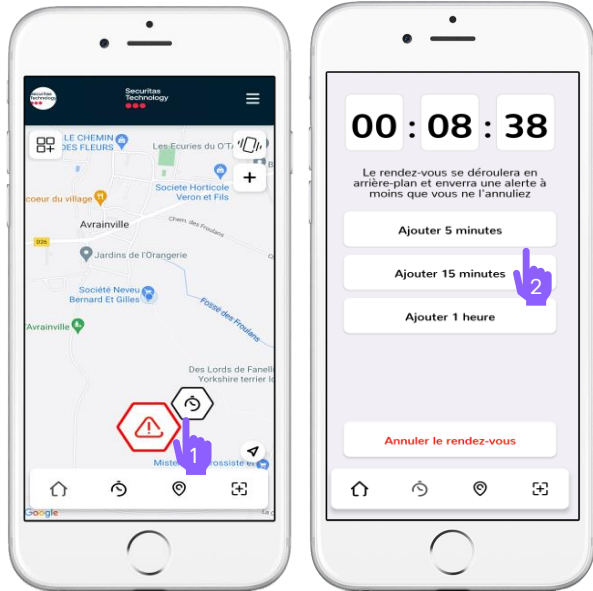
Securitas Technology

Securitas Technology

LE CHEMIN DES FLEURS

Les Ecuries du O'T

coeur du village

Societe Horticole Veron et Fils

Avrainville

Chem. des Froudans

D26

Jardins de l'Orangerie

Société Neveu Bernard Et Gilles

Fossé des Froudans

Avrainville

Des Lords de Fanell Yorkshire terrier l

Mister Grossiste et

1

Google

00 : 08 : 38

Le rendez-vous se déroulera en arrière-plan et enverra une alerte à moins que vous ne l'annuliez

Ajouter 5 minutes

Ajouter 15 minutes

2

Ajouter 1 heure

Annuler le rendez-vous